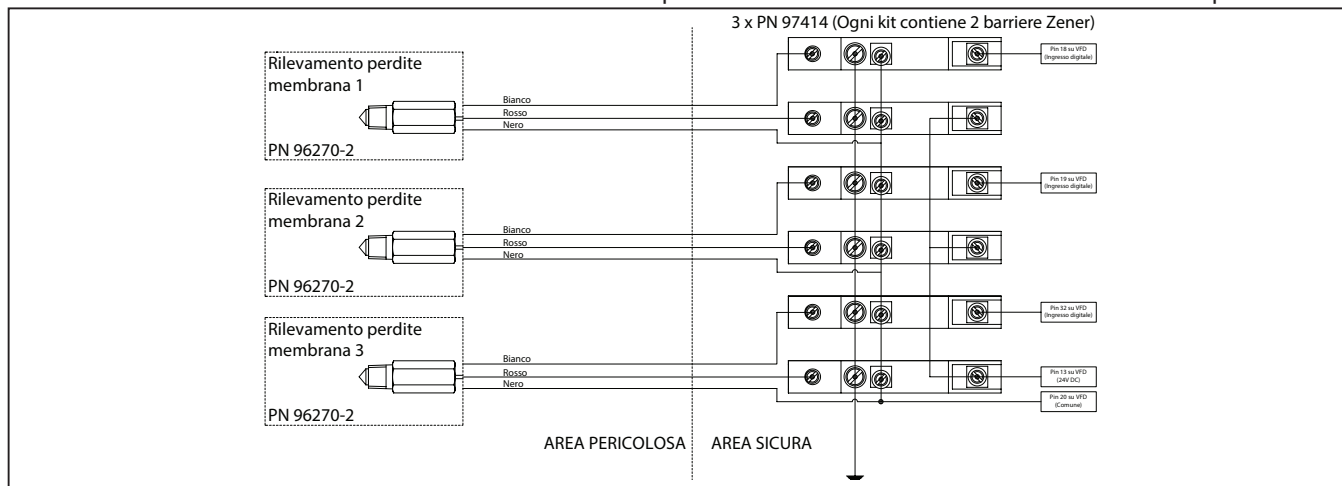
3 x PN 97414 (Ogni kit contiene 2 barriere Zener)

Rilevamento perdite membrana 1

PN 96270-2

Bianco
Rosso
Nero

Rilevamento perdite membrana 2

PN 96270-2

Bianco
Rosso
Nero

Rilevamento perdite membrana 3

PN 96270-2

Bianco
Rosso
Nero

Pin 18 su VFD (Ingresso digitale)

Pin 19 su VFD (Ingresso digitale)

Pin 32 su VFD (Ingresso digitale)

Pin 13 su VFD (24V DC)

Pin 20 su VFD (Comune)

AREA PERICOLOSA

AREA SICURA